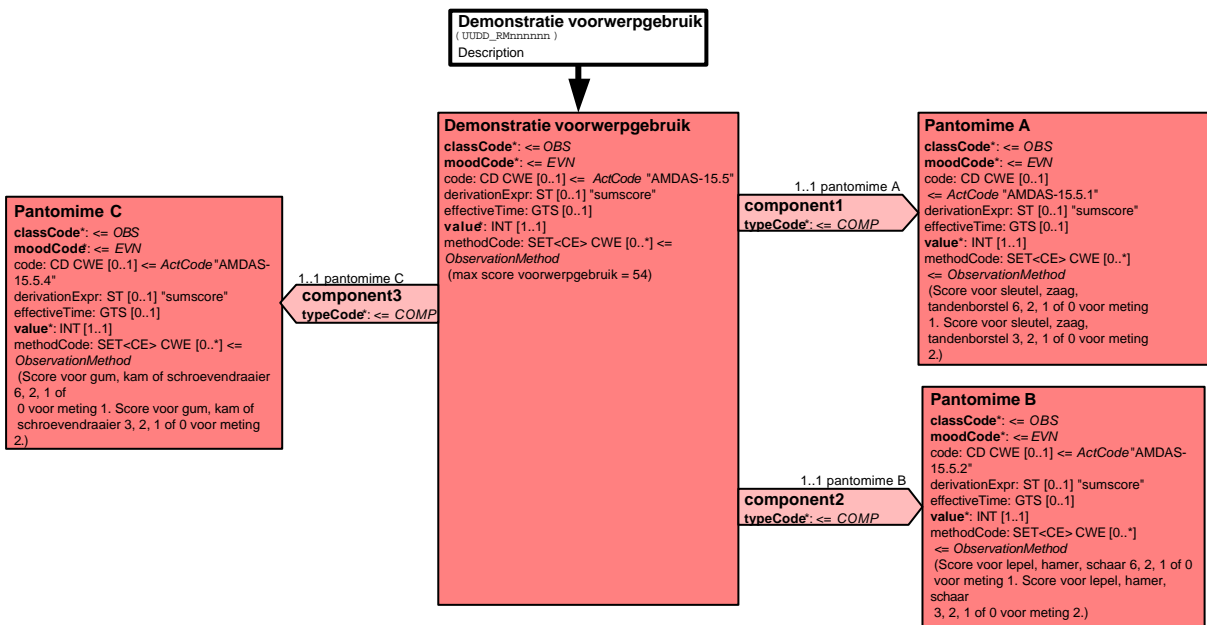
**Demonstratie voorwerpgebruik**
( UUDD_RMnnnnnn )
Description

**Demonstratie voorwerpgebruik**
**classCode**\*: <= *OBS*
**moodCode**\*: <= *EVN*
code: CD CWE [0..1] <= *ActCode* "AMDAS-15.5"
derivationExpr: ST [0..1] "sumscore"
effectiveTime: GTS [0..1]
**value**\*: INT [1..1]
methodCode: SET<CE> CWE [0..\*] <= *ObservationMethod*
(max score voorwerpgebruik = 54)

1..1 pantomime A
**component1**
**typeCode**\*: <= *COMP*

**Pantomime A**
**classCode**\*: <= *OBS*
**moodCode**\*: <= *EVN*
code: CD CWE [0..1] <= *ActCode* "AMDAS-15.5.1"
derivationExpr: ST [0..1] "sumscore"
effectiveTime: GTS [0..1]
**value**\*: INT [1..1]
methodCode: SET<CE> CWE [0..\*] <= *ObservationMethod*
(Score voor sleutel, zaag, tandenborstel 6, 2, 1 of 0 voor meting 1. Score voor sleutel, zaag, tandenborstel 3, 2, 1 of 0 voor meting 2.)

1..1 pantomime C
**component3**
**typeCode**\*: <= *COMP*

**Pantomime C**
**classCode**\*: <= *OBS*
**moodCode**\*: <= *EVN*
code: CD CWE [0..1] <= *ActCode* "AMDAS-15.5.4"
derivationExpr: ST [0..1] "sumscore"
effectiveTime: GTS [0..1]
**value**\*: INT [1..1]
methodCode: SET<CE> CWE [0..\*] <= *ObservationMethod*
(Score voor gum, kam of schroevendraaier 6, 2, 1 of 0 voor meting 1. Score voor gum, kam of schroevendraaier 3, 2, 1 of 0 voor meting 2.)

1..1 pantomime B
**component2**
**typeCode**\*: <= *COMP*

**Pantomime B**
**classCode**\*: <= *OBS*
**moodCode**\*: <= *EVN*
code: CD CWE [0..1] <= *ActCode* "AMDAS-15.5.2"
derivationExpr: ST [0..1] "sumscore"
effectiveTime: GTS [0..1]
**value**\*: INT [1..1]
methodCode: SET<CE> CWE [0..\*] <= *ObservationMethod*
(Score voor lepel, hamer, schaar 6, 2, 1 of 0 voor meting 1. Score voor lepel, hamer, schaar 3, 2, 1 of 0 voor meting 2.)